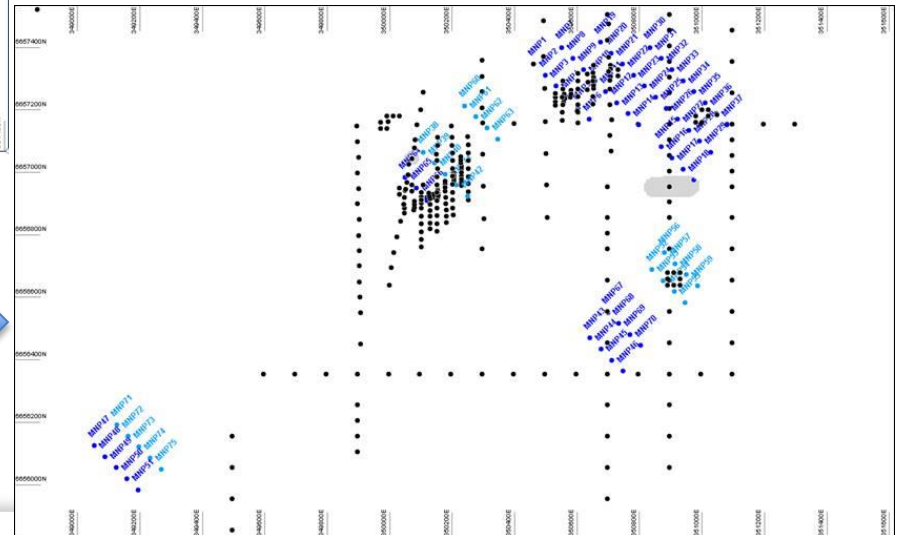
349000E
349200E
349400E
349600E
349800E
350000E
350200E
350400E
350600E
350800E
351000E
351200E
351400E
351600E

6657400N
6657200N
6657000N
6656800N
6656600N
6656400N
6656200N
6656000N

MNP1
MNP2
MNP3
MNP9
MNP10
MNP20
MNP21
MNP30
MNP31
MNP32
MNP33
MNP34
MNP35
MNP36
MNP37
MNP60
MNP61
MNP62
MNP63
MNP64
MNP65
MNP66
MNP56
MNP57
MNP58
MNP59
MNP67
MNP68
MNP69
MNP70
MNP71
MNP72
MNP73
MNP74
MNP75
MNP47
MNP48
MNP49
MNP50
MNP51

349000E
349200E
349400E
349600E
349800E
350000E
350200E
350400E
350600E
350800E
351000E
351200E
351400E
351600E